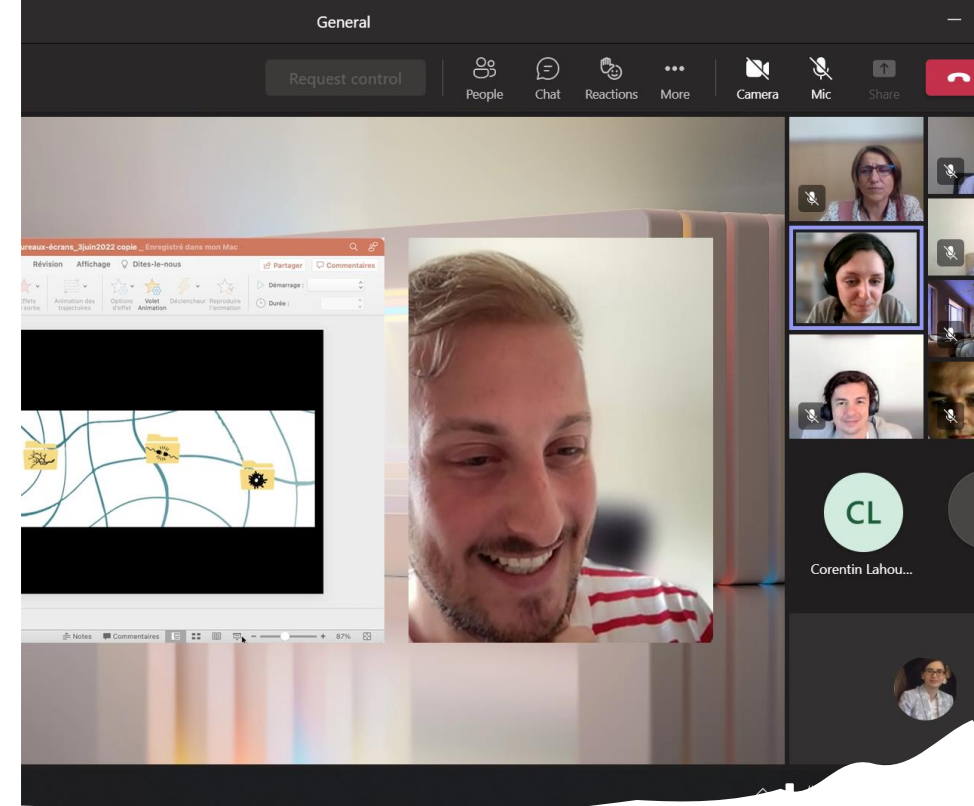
General

Request control

People Chat Reactions More Camera Mic Share

ureaux-écrans_3juin2022 copie _ Enregistré dans mon Mac

Révision Affichage Dites-le-nous

Partager Commentaires

ffets e sortie

Animation des trajectoires

Options d'effet

Volet Animation

Déclencheur

Reproduire l'animation

Démarrage :

Durée :

Notes Commentaires

87%

CL

Corentin Lahou...